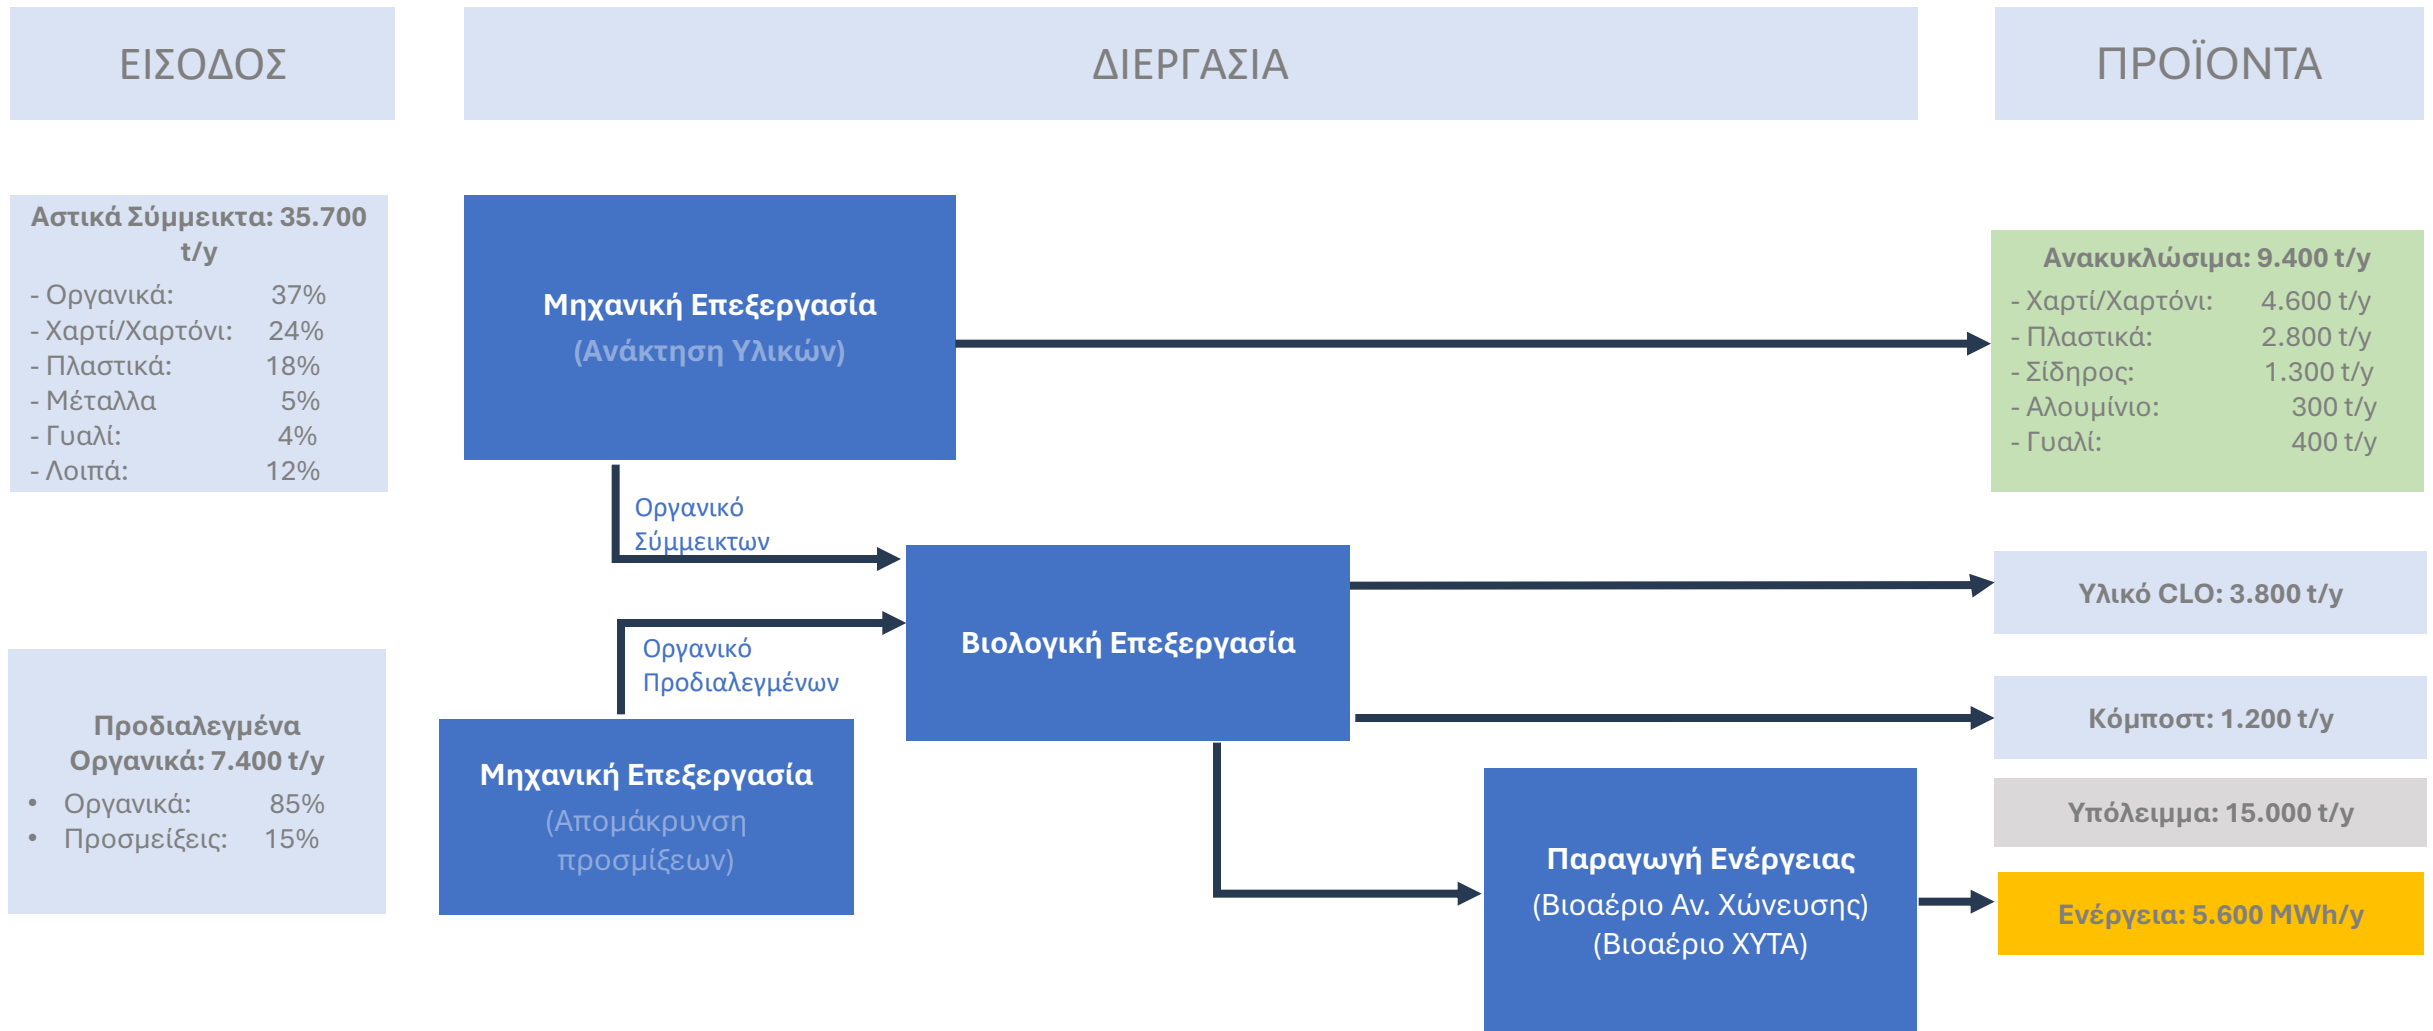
ΕΙΣΟΔΟΣ

ΔΙΕΡΓΑΣΙΑ

ΠΡΟΪΟΝΤΑ

Αστικά Σύμμεικτα: 35.700 t/y
- Οργανικά: 37%
- Χαρτί/Χαρτόνι: 24%
- Πλαστικά: 18%
- Μέταλλα 5%
- Γυαλί: 4%
- Λοιπά: 12%

Μηχανική Επεξεργασία
(Ανάκτηση Υλικών)

Ανακυκλώσιμα: 9.400 t/y
- Χαρτί/Χαρτόνι: 4.600 t/y
- Πλαστικά: 2.800 t/y
- Σίδηρος: 1.300 t/y
- Αλουμίνιο: 300 t/y
- Γυαλί: 400 t/y

Οργανικό Σύμμεικτων

Οργανικό Προδιαλεγμένων

Βιολογική Επεξεργασία

Υλικό CLO: 3.800 t/y

Κόμποστ: 1.200 t/y

Προδιαλεγμένα Οργανικά: 7.400 t/y
• Οργανικά: 85%
• Προσμείξεις: 15%

Μηχανική Επεξεργασία
(Απομάκρυνση προσμίξεων)

Υπόλειμμα: 15.000 t/y

Παραγωγή Ενέργειας
(Βιοαέριο Αν. Χώνευσης)
(Βιοαέριο ΧΥΤΑ)

Ενέργεια: 5.600 MWh/y